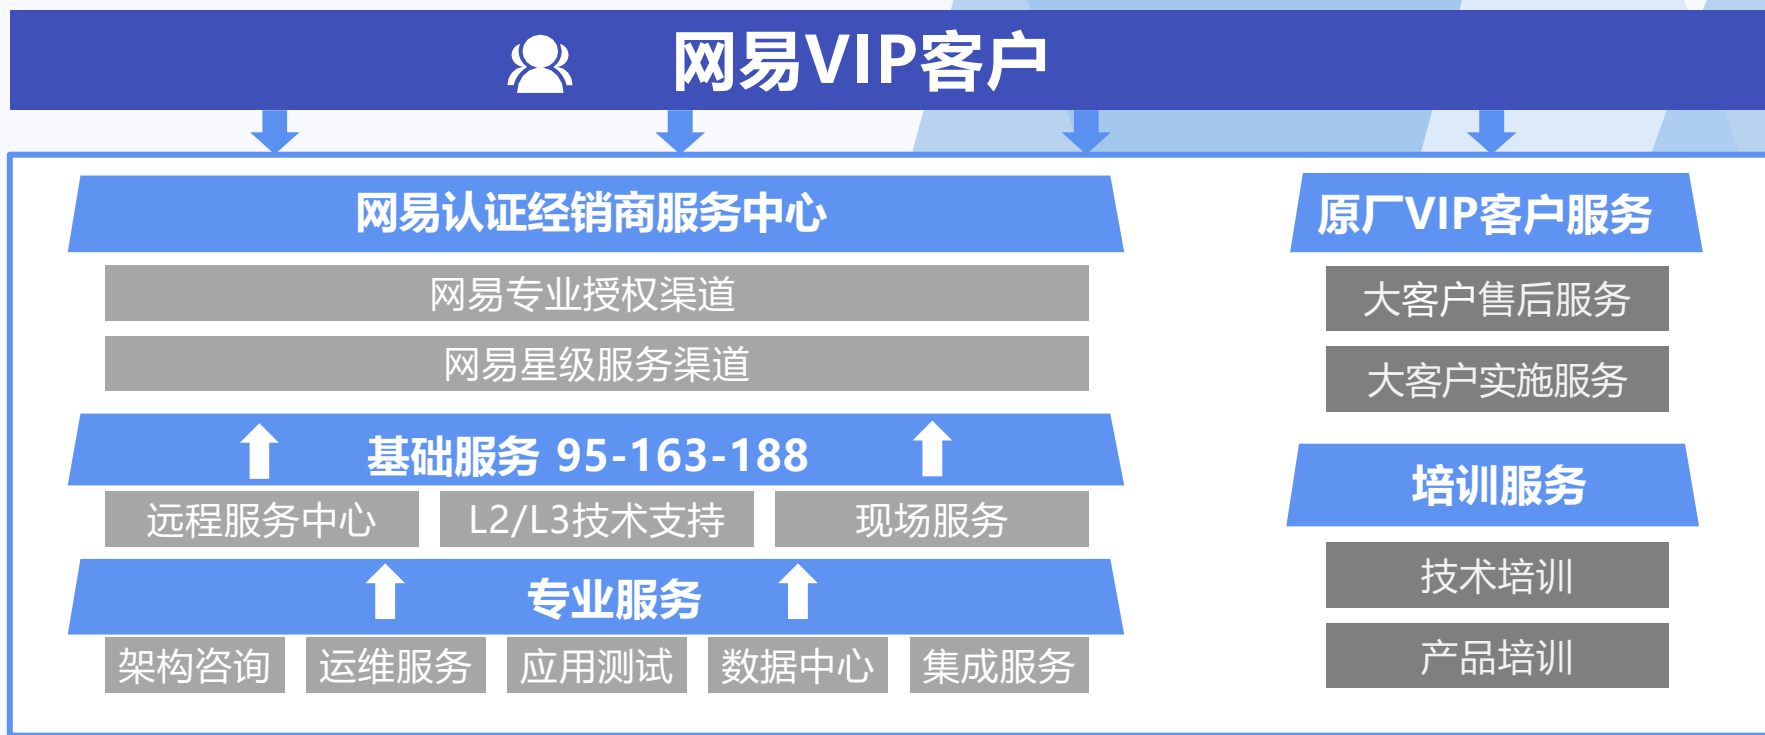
网易VIP客户

网易认证经销商服务中心

网易专业授权渠道

网易星级服务渠道

基础服务 95-163-188

远程服务中心

L2/L3技术支持

现场服务

专业服务

架构咨询

运维服务

应用测试

数据中心

集成服务

原厂VIP客户服务

大客户售后服务

大客户实施服务

培训服务

技术培训

产品培训